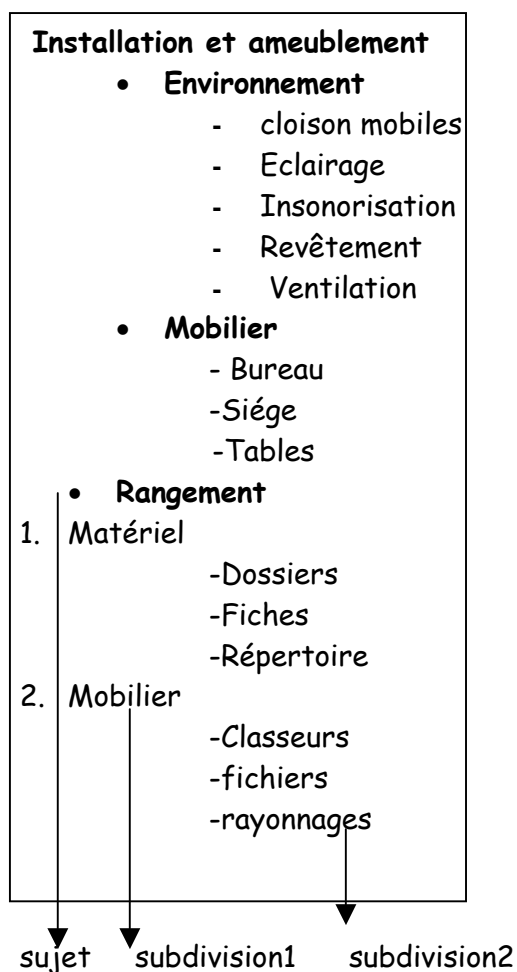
Installation et ameublement

- Environnement
  - cloison mobiles
  - Eclairage
  - Insonorisation
  - Revêtement
  - Ventilation
- Mobilier
  - Bureau
  - Siége
  - Tables
- Rangement

1. Matériel
   - Dossiers
   - Fiches
   - Répertoire
2. Mobilier
   - Classeurs
   - fichiers
   - rayonnages

sujet subdivision1 subdivision2